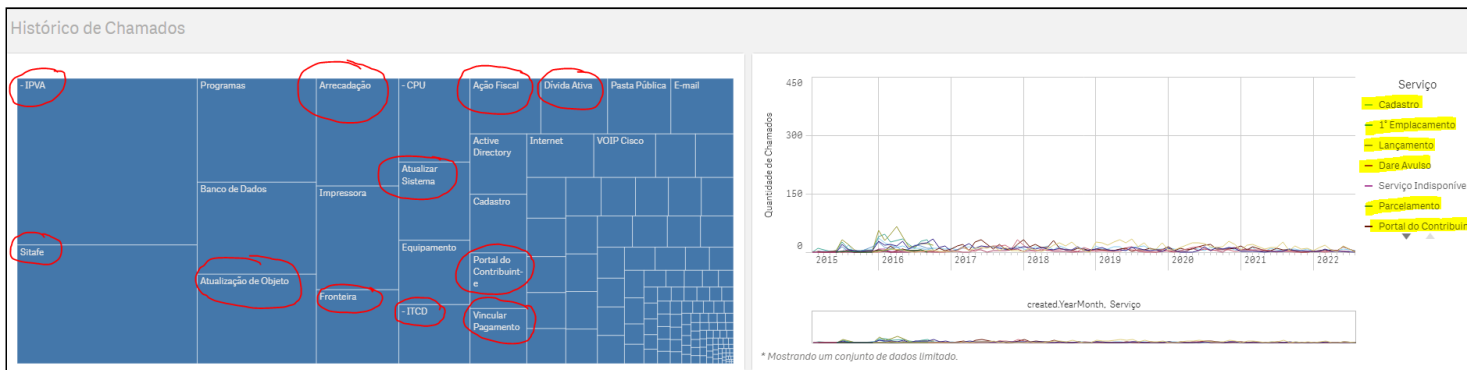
Histórico de Chamados

- IPVA
Programas
Arrecadação
- CPU
Ação Fiscal
Dívida Ativa
Pasta Pública
E-mail
Active Directory
Internet
VOIP Cisco
Atualizar Sistema
Banco de Dados
Impressora
Cadastro
Sitafe
Equipamento
Portal do Contribuinte
Atualização de Objeto
Fronteira
- ITCD
Vincular Pagamento

450
300
150
0
Quantidade de Chamados
2015
2016
2017
2018
2019
2020
2021
2022
created.YearMonth, Serviço

Serviço
Cadastro
1° Emplacamento
Lançamento
Dare Avulso
Serviço Indisponíve
Parcelamento
Portal do Contribuir

* Mostrando um conjunto de dados limitado.